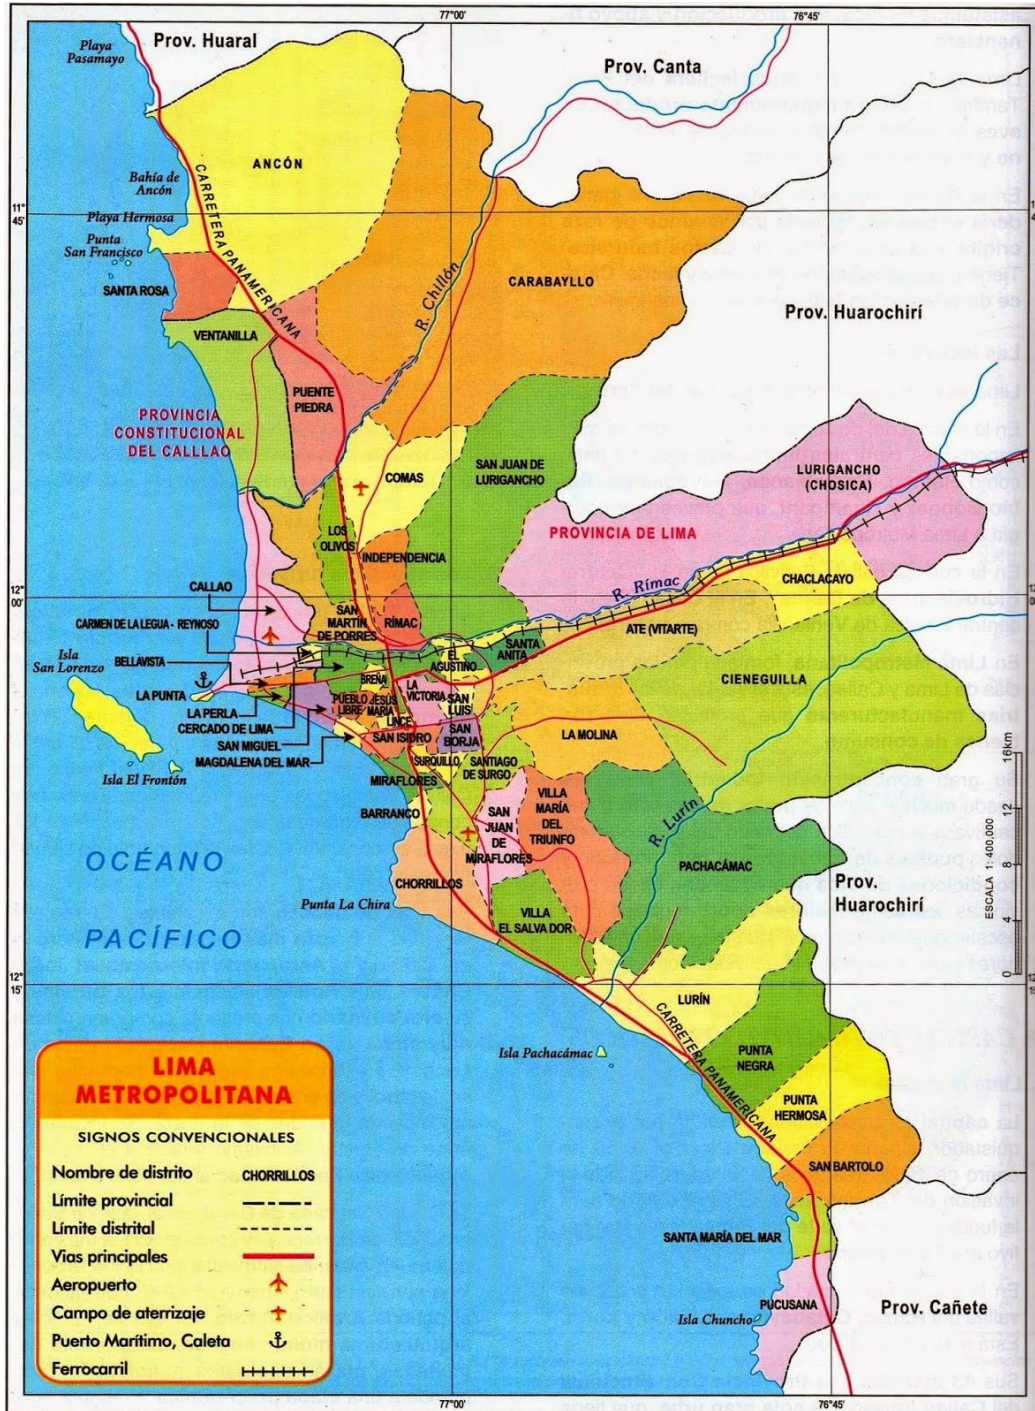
77°00'
76°45'

Playa Pasamayo
Prov. Huaral
Prov. Canta
ANCÓN
Bahía de Ancón
CARRETERA PANAMERICANA
11° 45'
Playa Hermosa
Punta San Francisco
SANTA ROSA
CARABAYLLO
R. Chillón
Prov. Huarochirí
VENTANILLA
PUENTE PIEDRA
PROVINCIA CONSTITUCIONAL DEL CALLAO
COMAS
SAN JUAN DE LURIGANCHO
LURIGANCHO (CHOSICA)
LOS OLIVOS
INDEPENDENCIA
PROVINCIA DE LIMA
12° 00'
CALLAO
R. Rímac
CHACLACAYO
CARMEN DE LA LEGUA - REYNOSO
SAN MARTIN DE PORRES
RÍMAC
ATE (VITARTE)
Isla San Lorenzo
BELLAVISTA
EL AGUSTINO
SANTA ANITA
LA PUNTA
BREÑA
LA VICTORIA
CIENEGUILLA
LA PERLA
PUEBLO LIBRE
JESÚS MARÍA
SAN LUIS
CERCADO DE LIMA
LINCE
SAN MIGUEL
SAN ISIDRO
SAN BORJA
LA MOLINA
MAGDALENA DEL MAR
SURQUILLO
SANTIAGO DE SURGO
Isla El Frontón
MIRAFLORES
VILLA MARÍA DEL TRIUNFO
BARRANCO
SAN JUAN DE MIRAFLORES
R. Lurín
OCÉANO
PACHACÁMAC
Prov. Huarochirí
CHORRILLOS
Punta La Chira
VILLA EL SALVADOR
PACÍFICO
ESCALA 1:400,000
0 4 8 12 16km
12° 15'
LURÍN
CARRETERA PANAMERICANA
Isla Pachacámac
PUNTA NEGRA
PUNTA HERMOSA
SAN BARTOLO
SANTA MARÍA DEL MAR
PUCUSANA
Isla Chuncho
Prov. Cañete

LIMA METROPOLITANA
SIGNOS CONVENCIONALES
Nombre de distrito CHORRILLOS
Límite provincial
Límite distrital
Vias principales
Aeropuerto
Campo de aterrizaje
Puerto Marítimo, Caleta
Ferrocarril

77°00'
76°45'